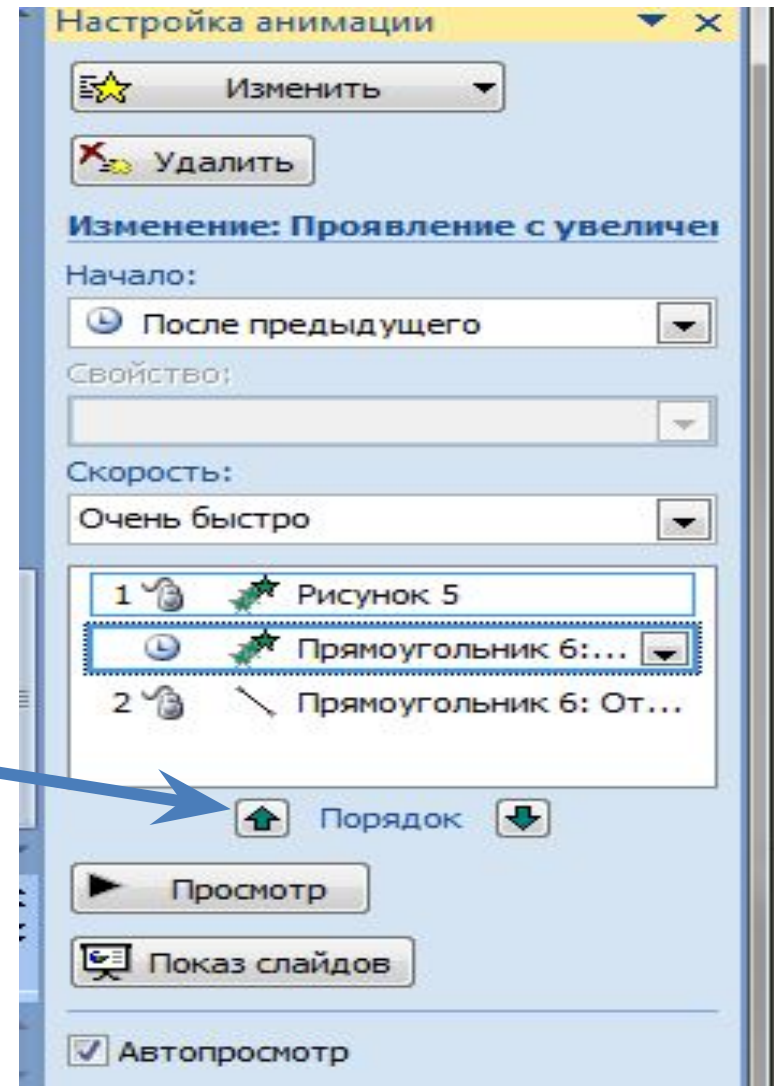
Настройка анимации

Изменить

Удалить

Изменение: Проявление с увеличе

Начало:

После предыдущего

Свойство:

Скорость:

Очень быстро

1 Рисунок 5

Прямоугольник 6:...

2 Прямоугольник 6: От...

Порядок

Просмотр

Показ слайдов

Автопросмотр